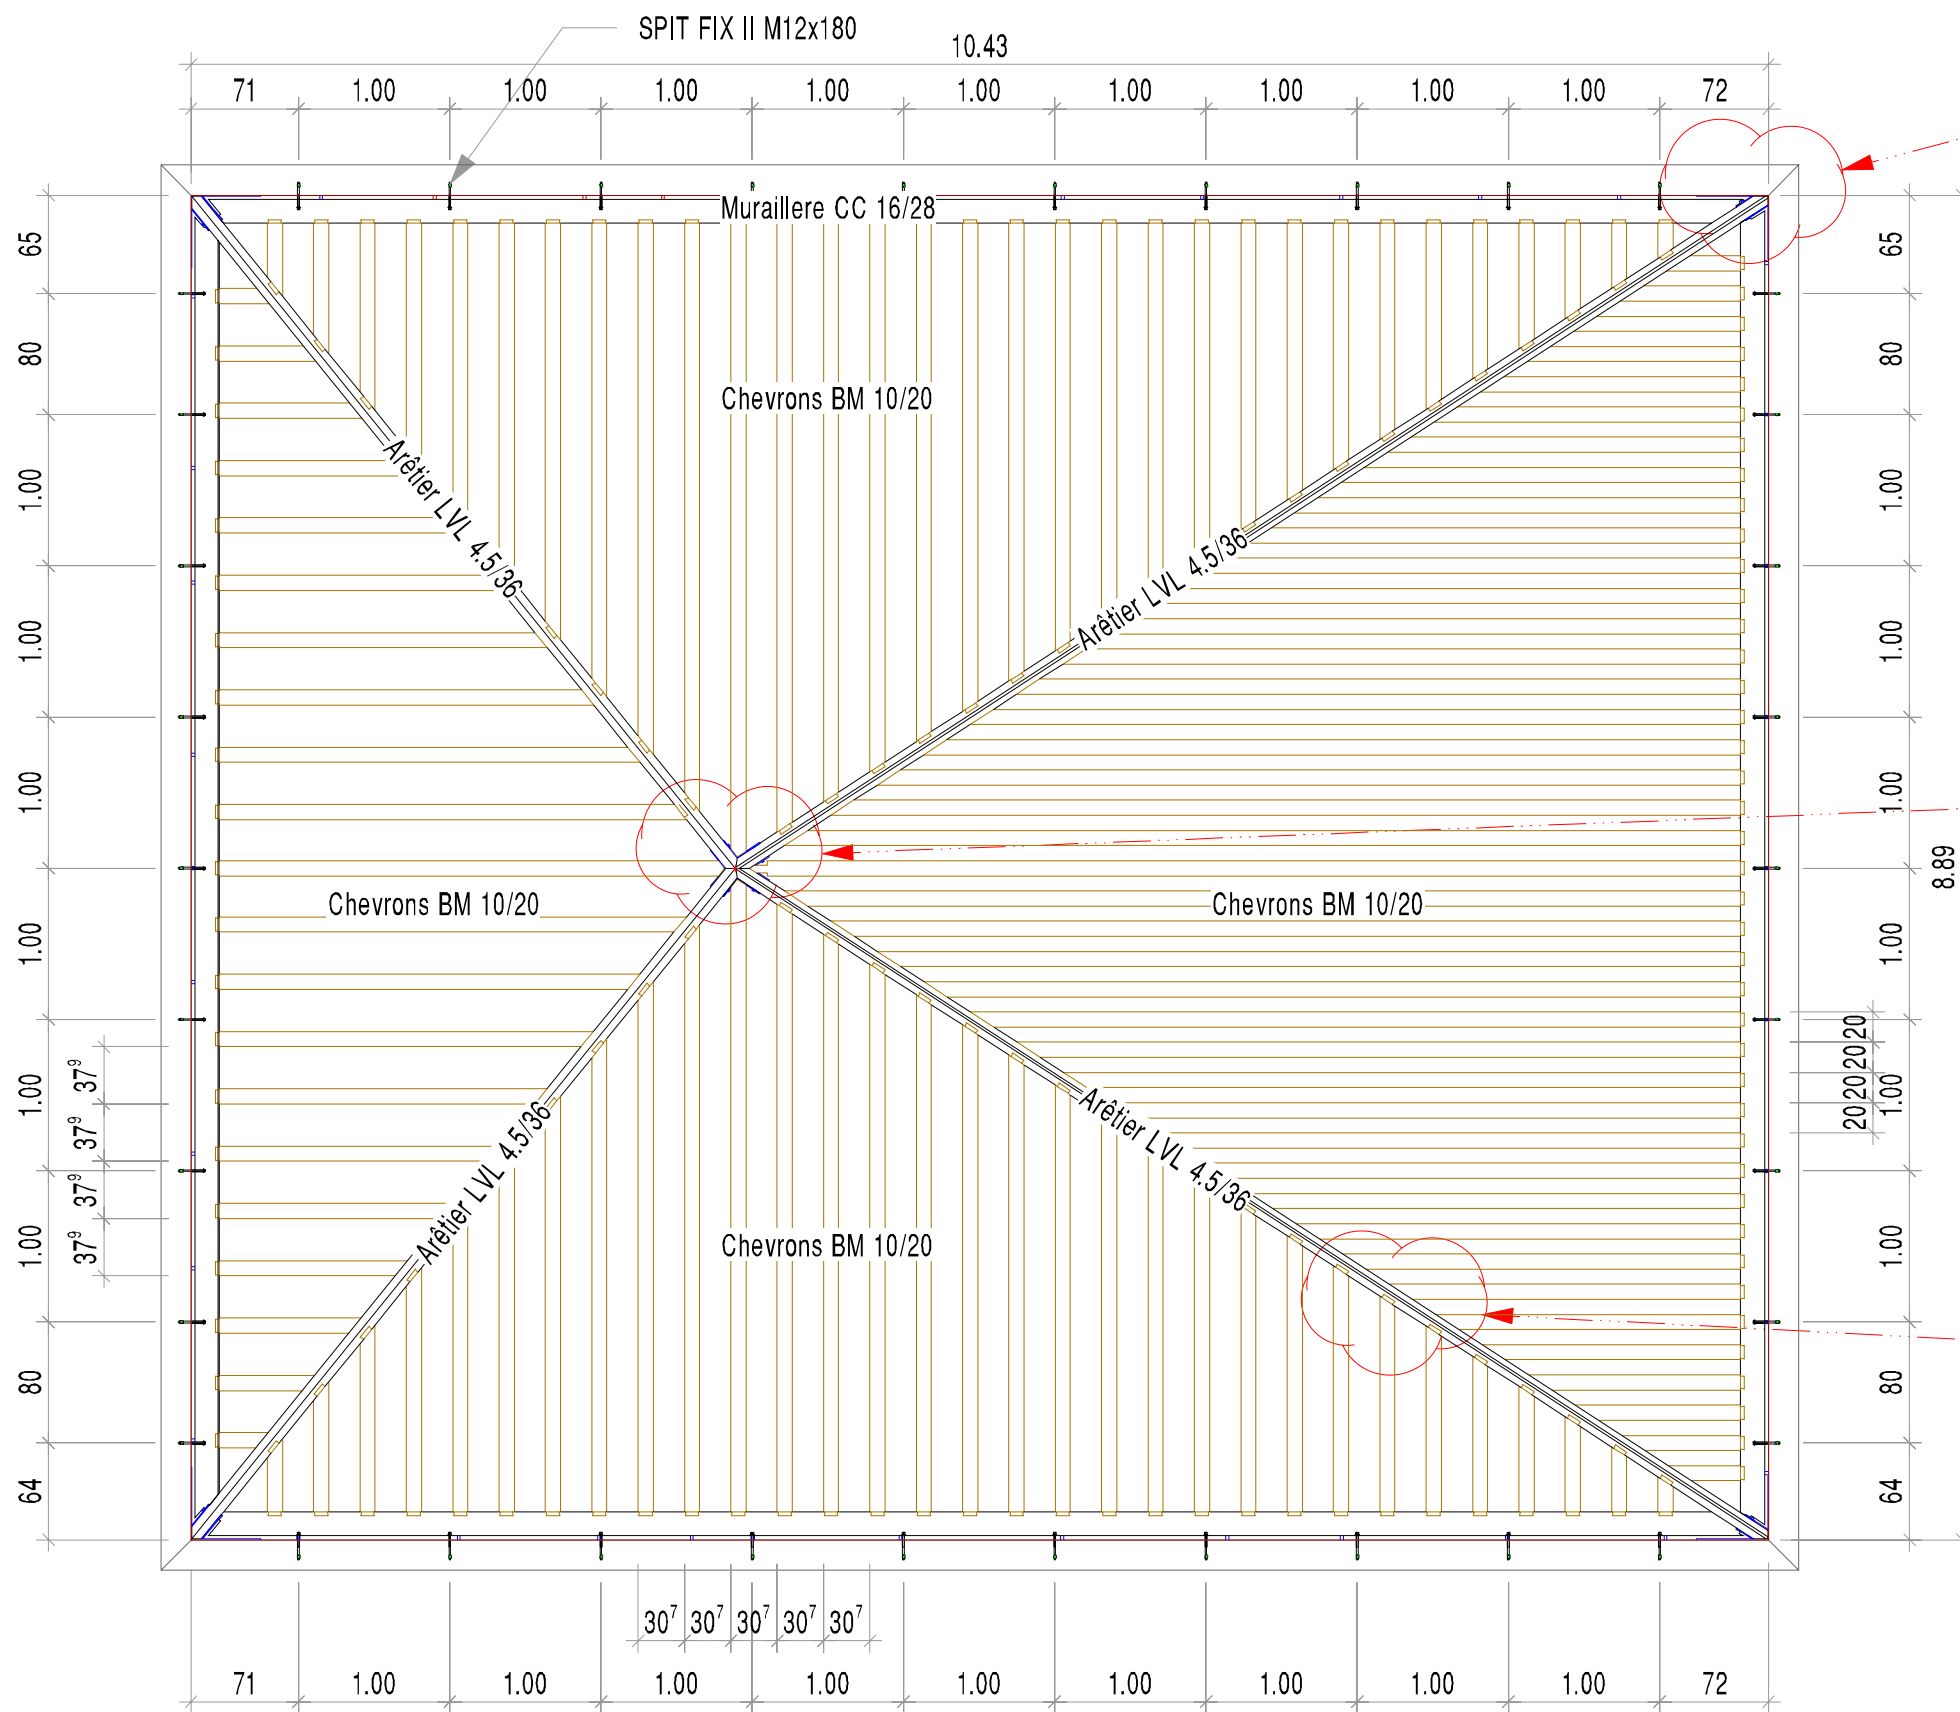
SPIT FIX II M12x180

10.43

71 1.00 1.00 1.00 1.00 1.00 1.00 1.00 1.00 1.00 72

Muraillere CC 16/28

Chevrons BM 10/20

Arêtier LVL 4.5/36

Arêtier LVL 4.5/36

Chevrons BM 10/20

Chevrons BM 10/20

Arêtier LVL 4.5/36

Arêtier LVL 4.5/36

Chevrons BM 10/20

65 80 1.00 1.00 1.00 1.00 1.00 1.00 80 64

$37^9$ $37^9$ $37^9$ $37^9$

65 80 1.00 1.00 1.00 1.00 1.00 1.00 80 64

8.89

20 20 20 20

$30^7$ $30^7$ $30^7$ $30^7$ $30^7$

71 1.00 1.00 1.00 1.00 1.00 1.00 1.00 1.00 1.00 72